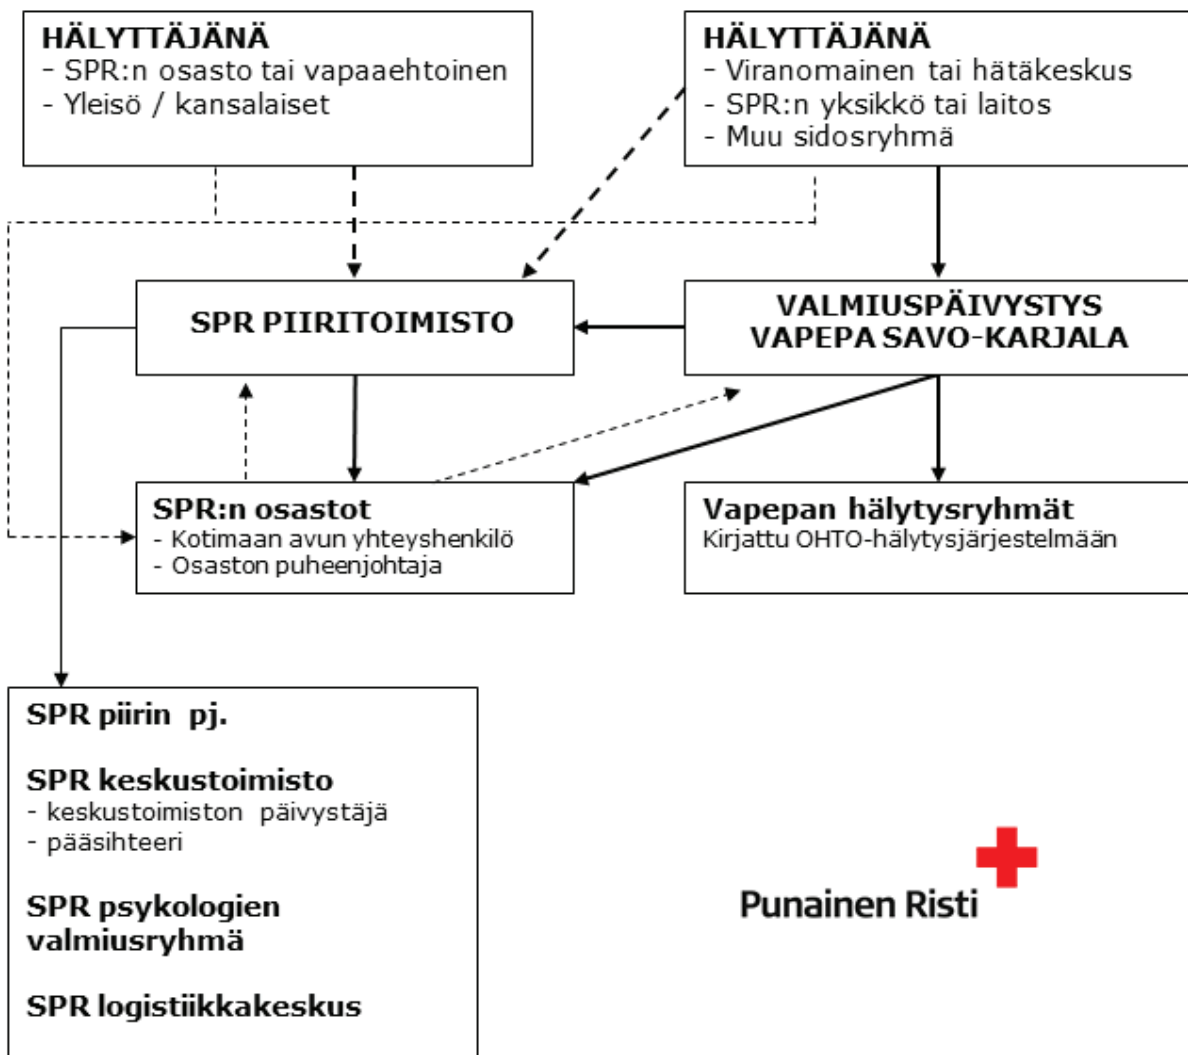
HÄLYTTÄJÄNÄ
- SPR:n osasto tai vapaaehtoinen
- Yleisö / kansalaiset

HÄLYTTÄJÄNÄ
- Viranomainen tai hätäkeskus
- SPR:n yksikkö tai laitos
- Muu sidosryhmä

SPR PIIRITOIMISTO

VALMIUSPÄIVYSTYS
VAPEPA SAVO-KARJALA

SPR:n osastot
- Kotimaan avun yhteyshenkilö
- Osaston puheenjohtaja

Vapepan hälytysryhmät
Kirjattu OHTO-hälytysjärjestelmään

SPR piirin pj.

SPR keskustoimisto
- keskustoimiston päivystäjä
- pääsihteeri

SPR psykologien valmiusryhmä

SPR logistiikkakeskus

Punainen Risti